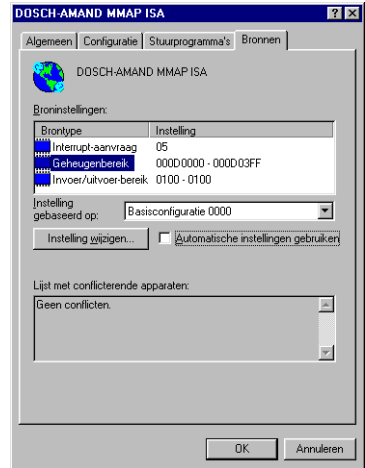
DOSCH-AMAND MMAP ISA

?

Algemeen | Configuratie | Stuurprogramma's | Bronnen

DOSCH-AMAND MMAP ISA

Broninstellingen:

| Brontype | Instelling |
|---|---|
| Interrupt-aanvraag | 05 |
| Geheugenbereik | 000D0000 - 000D03FF |
| Invoer/uitvoer-bereik | 0100 - 0100 |

Instelling gebaseerd op: Basisconfiguratie 0000

Instelling wijzigen...

Automatische instellingen gebruiken

Lijst met conflicterende apparaten:

Geen conflicten.

OK

Annuleren